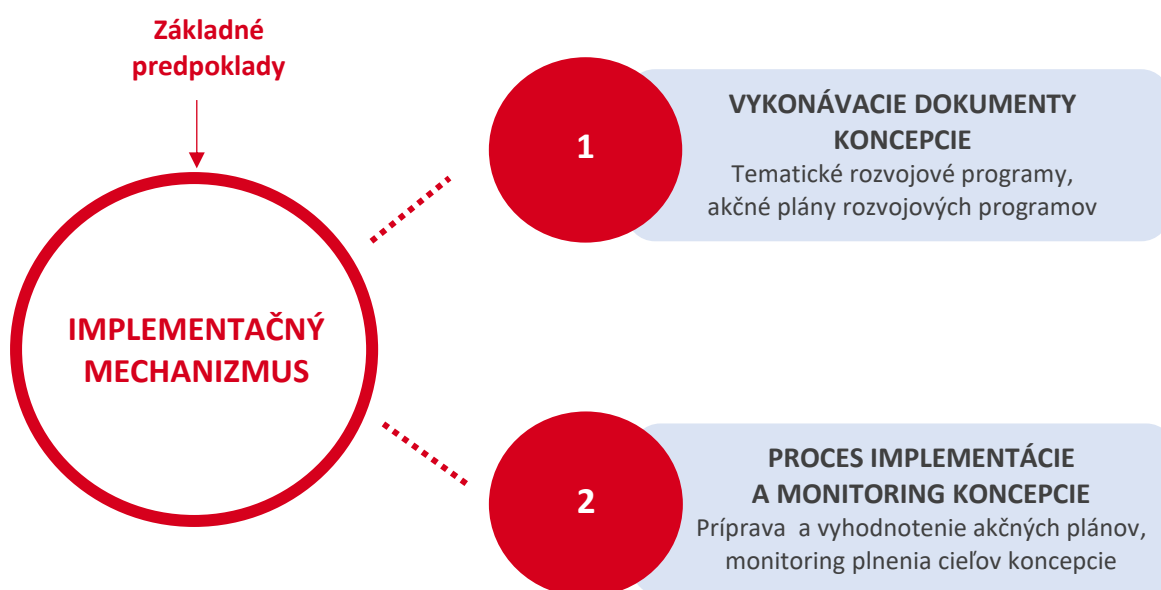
Základné predpoklady

IMPLEMENTAČNÝ MECHANIZMUS

1

VYKONÁVACIE DOKUMENTY KONCEPCIE
Tematické rozvojové programy, akčné plány rozvojových programov

2

PROCES IMPLEMENTÁCIE A MONITORING KONCEPCIE
Príprava a vyhodnotenie akčných plánov, monitoring plnenia cieľov koncepcie